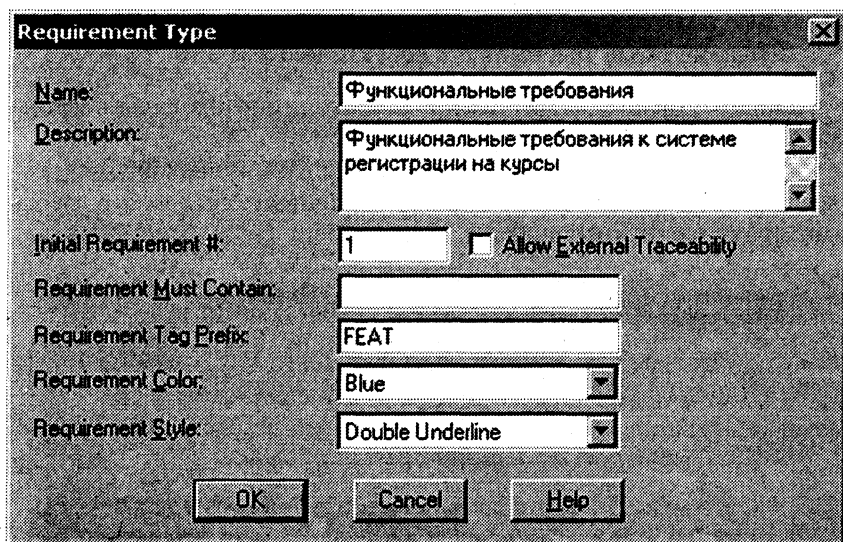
Requirement Type

Name: Функциональные требования

Description: Функциональные требования к системе регистрации на курсы

Initial Requirement #: 1

Allow External Traceability

Requirement Must Contain:

Requirement Tag Prefix: FEAT

Requirement Color: Blue

Requirement Style: Double Underline

OK

Cancel

Help